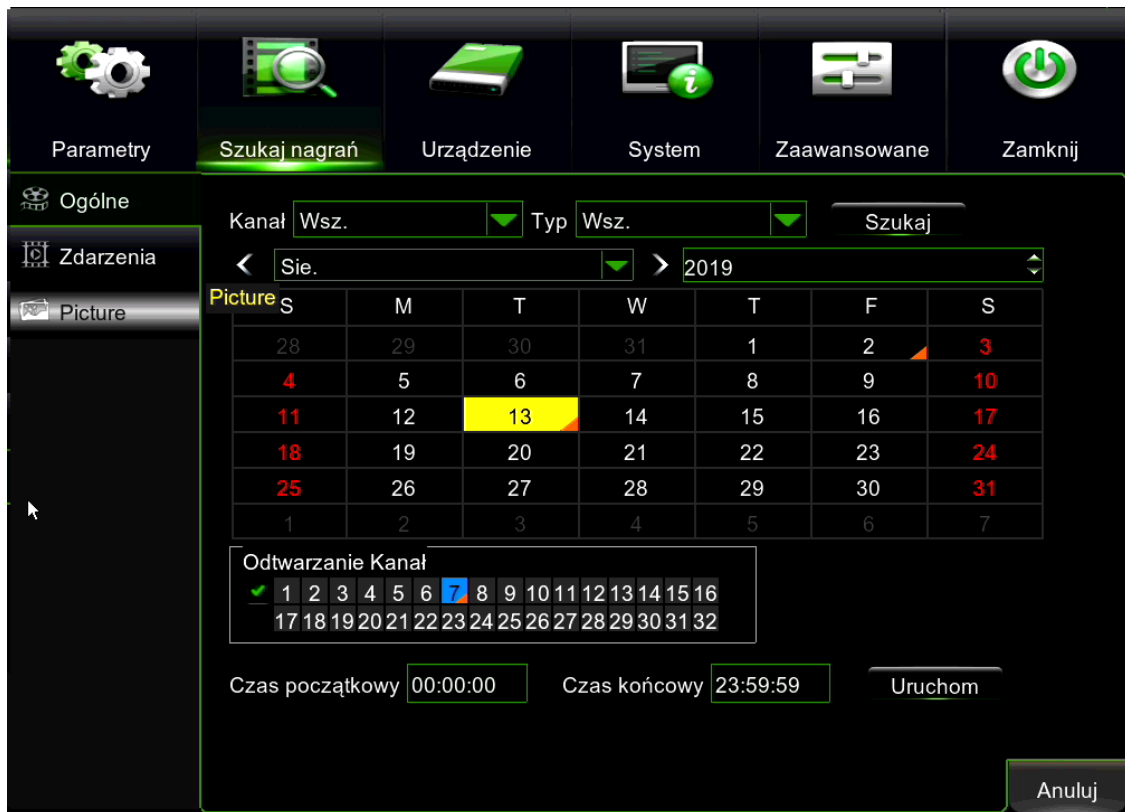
Parametry | Szukaj nagrań | Urządzenie | System | Zaawansowane | Zamknij

Ogólne
Zdarzenia
Picture

Kanał Wsz. Typ Wsz. Szukaj

Sie. 2019

Picture

| S | M | T | W | T | F | S |
|---|---|---|---|---|---|---|
| 28 | 29 | 30 | 31 | 1 | 2 | 3 |
| 4 | 5 | 6 | 7 | 8 | 9 | 10 |
| 11 | 12 | 13 | 14 | 15 | 16 | 17 |
| 18 | 19 | 20 | 21 | 22 | 23 | 24 |
| 25 | 26 | 27 | 28 | 29 | 30 | 31 |
| 1 | 2 | 3 | 4 | 5 | 6 | 7 |

Odtwarzanie Kanał
1 2 3 4 5 6 7 8 9 10 11 12 13 14 15 16
17 18 19 20 21 22 23 24 25 26 27 28 29 30 31 32

Czas początkowy 00:00:00 Czas końcowy 23:59:59 Uruchom

Anuluj